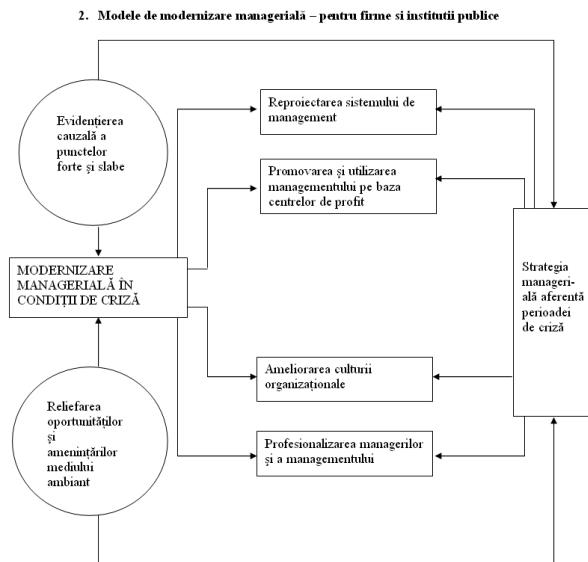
2. Modele de modernizare managerială – pentru firme si institutii publice

Evidențierea cauzală a punctelor forte și slabe

MODERNIZARE MANAGERIALĂ ÎN CONDIȚII DE CRIZĂ

Reliefarea oportunităților și amenințărilor mediului ambiant

Reproiectarea sistemului de management

Promovarea și utilizarea managementului pe baza centrelor de profit

Ameliorarea culturii organizaționale

Profesionalizarea managerilor și a managementului

Strategia manageri-ală aferentă perioadei de criză